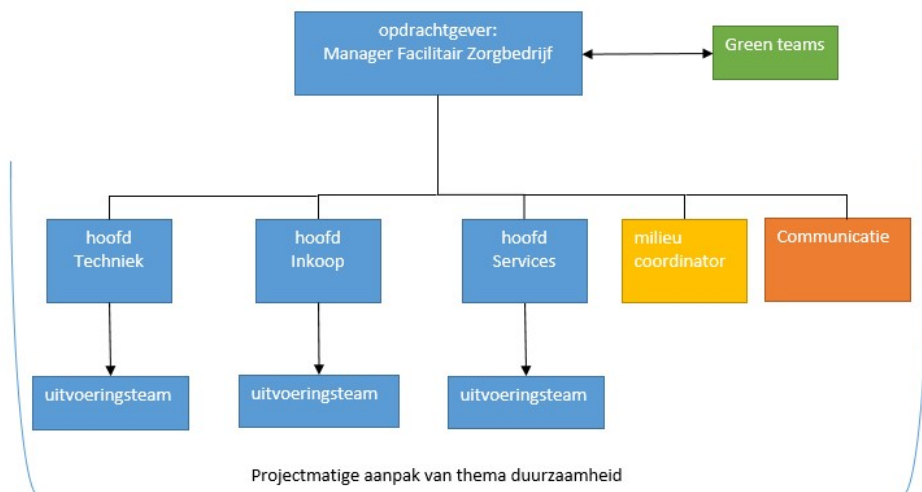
opdrachtgever:
Manager Facilitair Zorgbedrijf

Green teams

hoofd
Techniek

hoofd
Inkoop

hoofd
Services

milieu
coordinator

Communicatie

uitvoeringsteam

uitvoeringsteam

uitvoeringsteam

Projectmatige aanpak van thema duurzaamheid